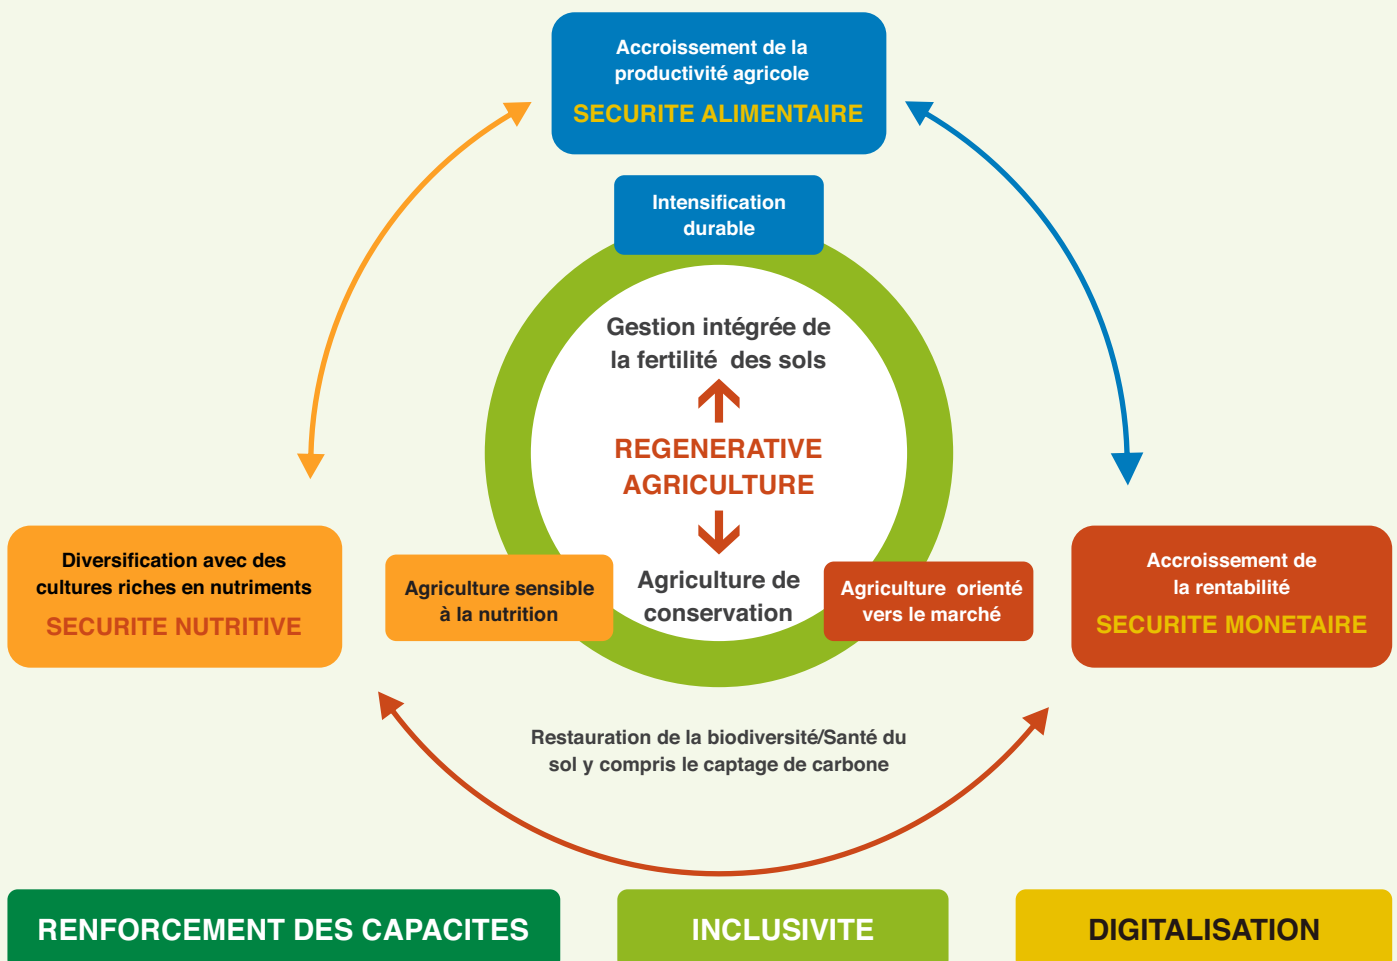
Accroissement de la productivité agricole
SECURITE ALIMENTAIRE

Intensification durable

Gestion intégrée de la fertilité des sols

REGENERATIVE AGRICULTURE

Agriculture de conservation

Diversification avec des cultures riches en nutriments
SECURITE NUTRITIVE

Agriculture sensible à la nutrition

Agriculture orienté vers le marché

Accroissement de la rentabilité
SECURITE MONETAIRE

Restauration de la biodiversité/Santé du sol y compris le captage de carbone

RENFORCEMENT DES CAPACITES

INCLUSIVITE

DIGITALISATION